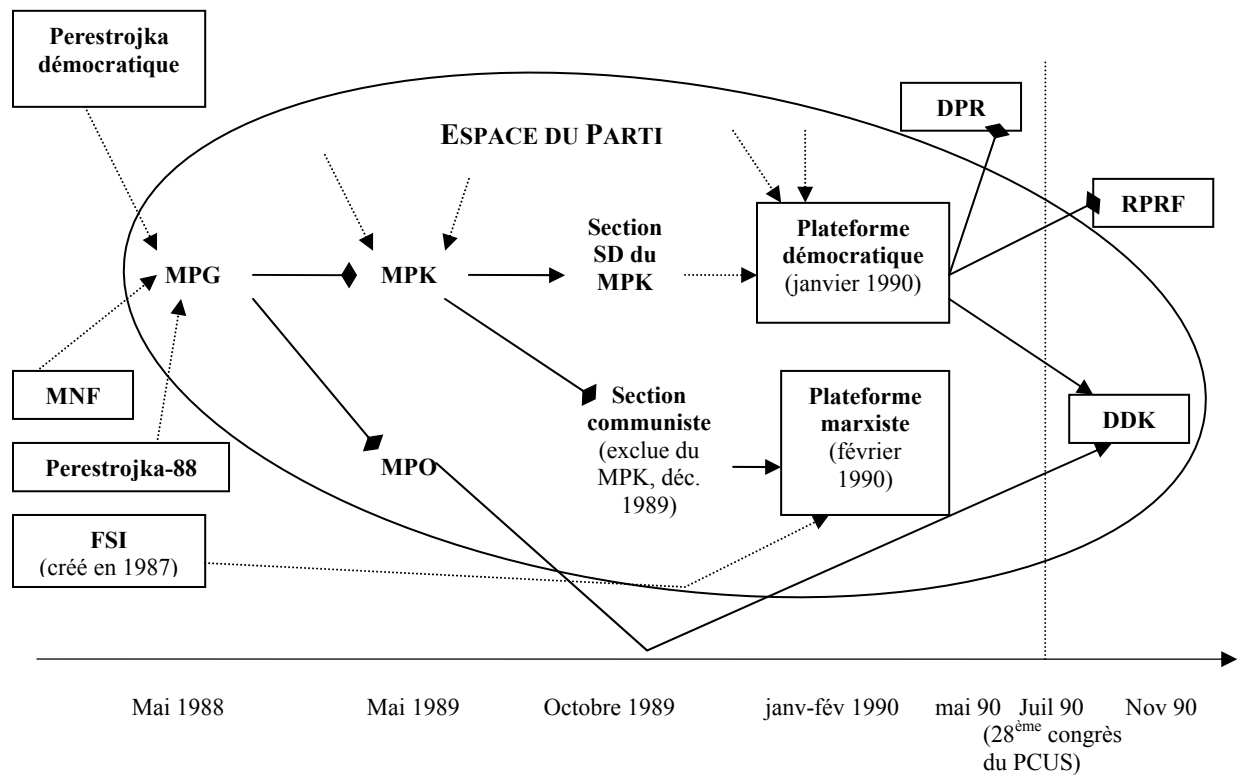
Perestrojka démocratique

ESPACE DU PARTI

DPR

RPRF

MPG

MPK

Section SD du MPK

Plateforme démocratique (janvier 1990)

MNF

Section communiste (exclue du MPK, déc. 1989)

Plateforme marxiste (février 1990)

DDK

MPO

Perestrojka-88

FSI (créé en 1987)

Mai 1988

Mai 1989

Octobre 1989

janv-fév 1990

mai 90

Juil 90 ($28^{ème}$ congrès du PCUS)

Nov 90